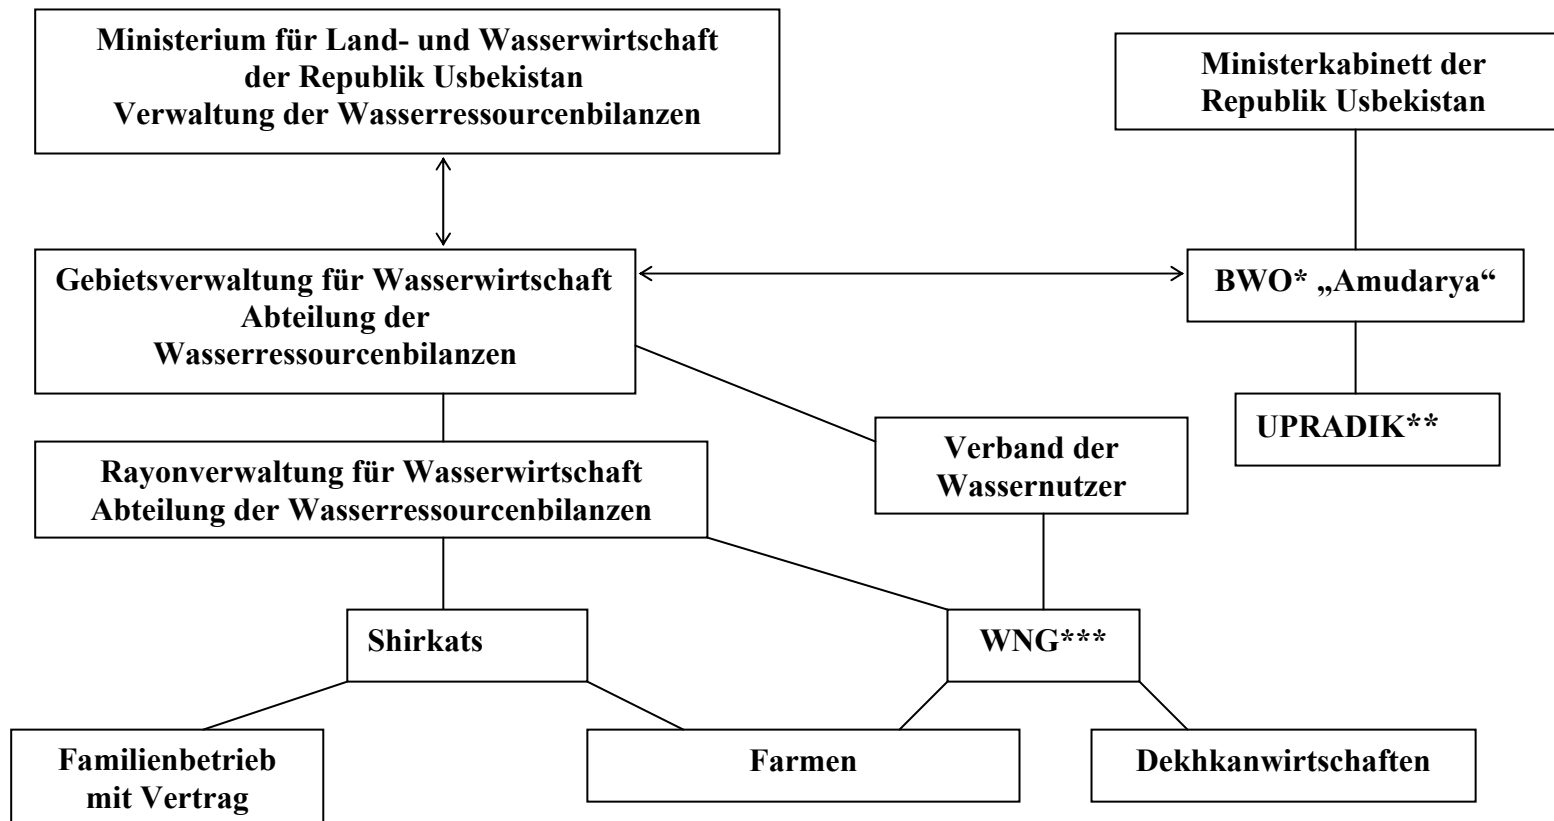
Ministerium für Land- und Wasserwirtschaft der Republik Usbekistan Verwaltung der Wasserressourcenbilanzen

Ministerkabinett der Republik Usbekistan

Gebietsverwaltung für Wasserwirtschaft Abteilung der Wasserressourcenbilanzen

BWO* „Amudarya“

UPRADIK**

Verband der Wassernutzer

Rayonverwaltung für Wasserwirtschaft Abteilung der Wasserressourcenbilanzen

Shirkats

WNG***

Familienbetrieb mit Vertrag

Farmen

Dekhkanwirtschaften